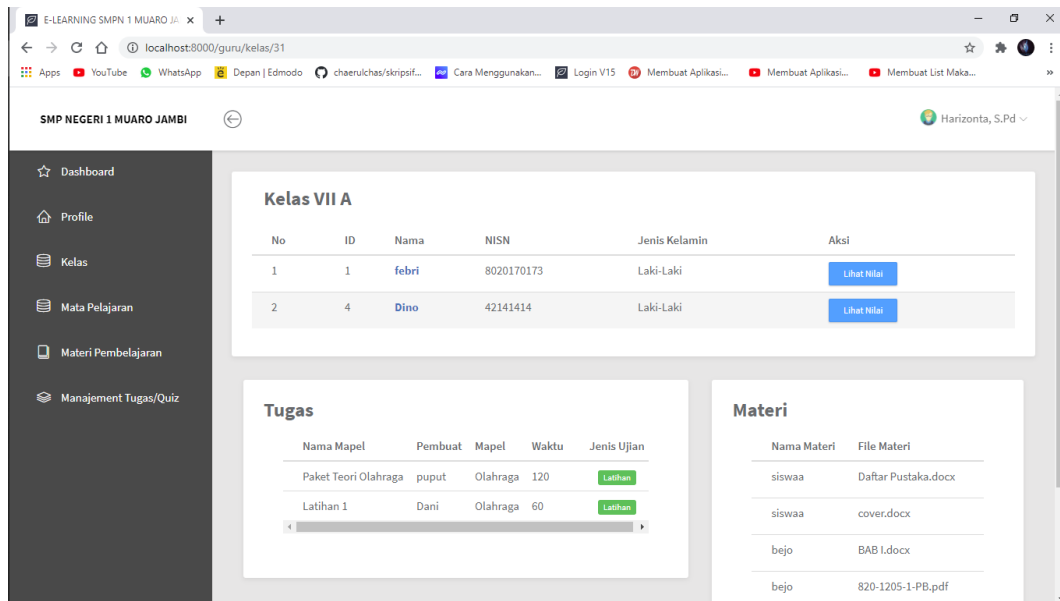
E-LEARNING SMPN 1 MUARO JA ×

localhost:8000/guru/kelas/31

Apps YouTube WhatsApp Depan | Edmodo chaerulchas/skripsif... Cara Menggunakan... Login V15 Membuat Aplikasi... Membuat Aplikasi... Membuat List Maka...

SMP NEGERI 1 MUARO JAMBI

Harizonta, S.Pd

Dashboard

Profile

Kelas

Mata Pelajaran

Materi Pembelajaran

Manajement Tugas/Quiz

Kelas VII A

| No | ID | Nama | NISN | Jenis Kelamin | Aksi |
|---|---|---|---|---|---|
| 1 | 1 | febri | 8020170173 | Laki-Laki | Lihat Nilai |
| 2 | 4 | Dino | 42141414 | Laki-Laki | Lihat Nilai |

Tugas

| Nama Mapel | Pembuat | Mapel | Waktu | Jenis Ujian |
|---|---|---|---|---|
| Paket Teori Olahraga | puput | Olahraga | 120 | Latihan |
| Latihan 1 | Dani | Olahraga | 60 | Latihan |

Materi

| Nama Materi | File Materi |
|---|---|
| siswaa | Daftar Pustaka.docx |
| siswaa | cover.docx |
| bejo | BAB I.docx |
| bejo | 820-1205-1-PB.pdf |